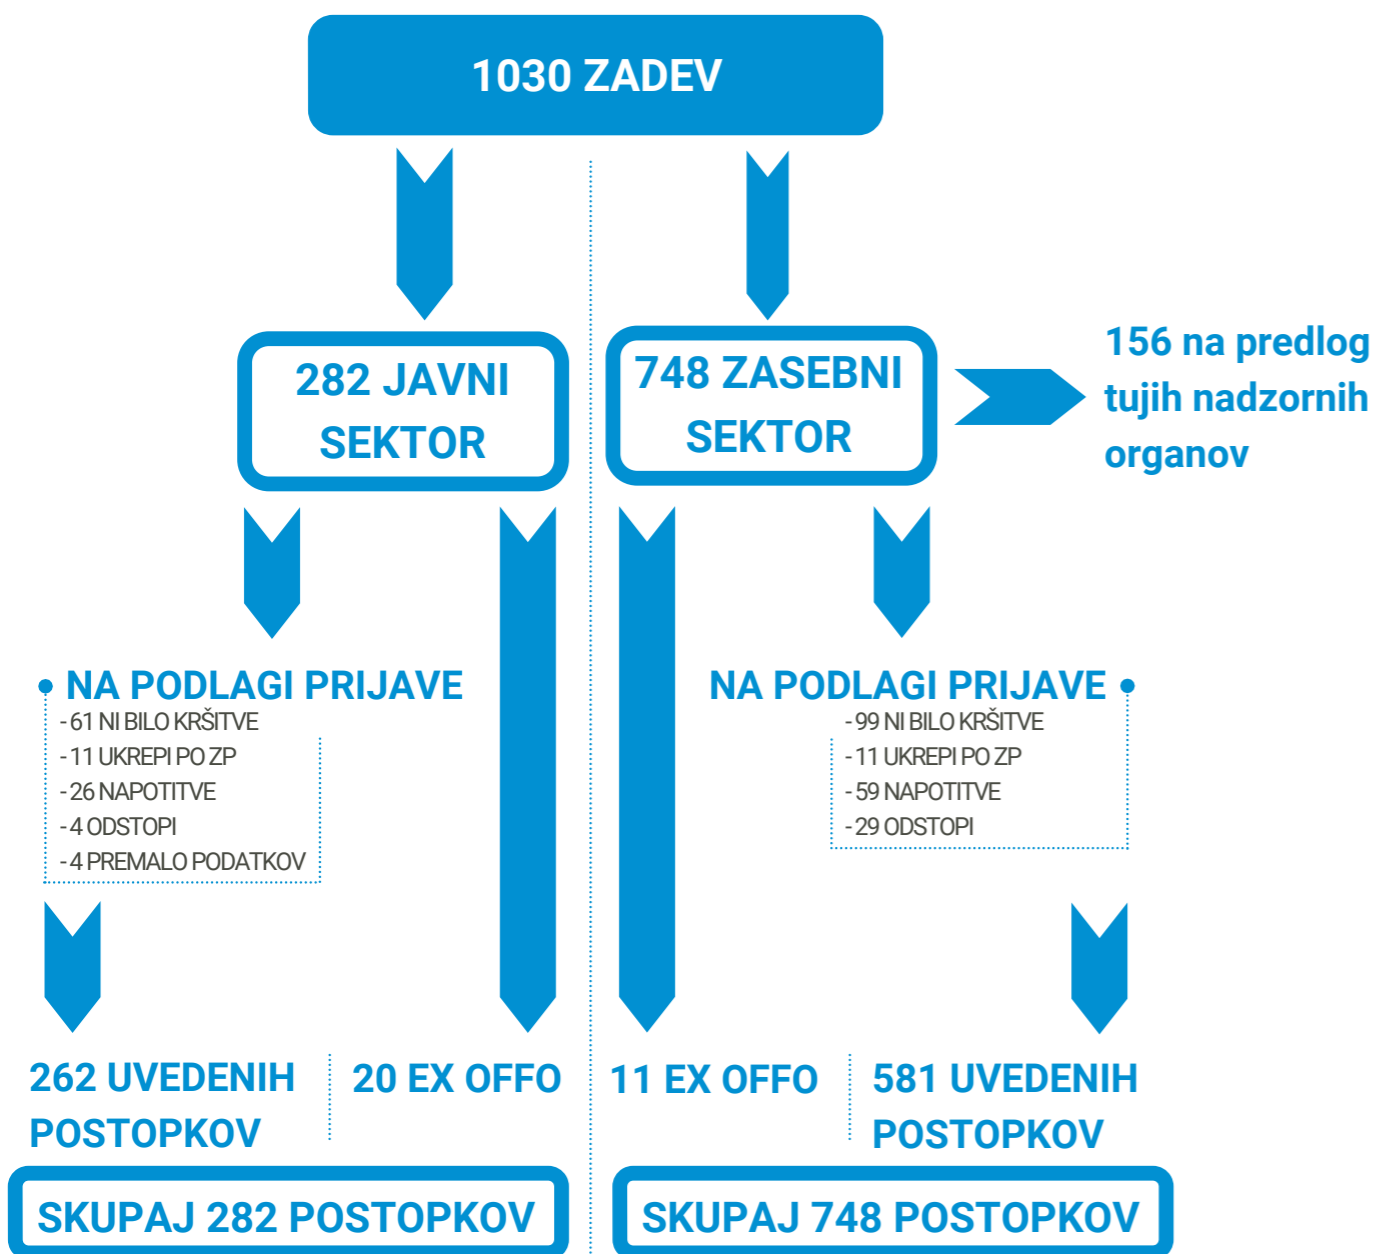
1030 ZADEV

282 JAVNI SEKTOR

748 ZASEBNI SEKTOR

156 na predlog tujih nadzornih organov

NA PODLAGI PRIJAVE
- 61 NI BILO KRŠITVE
- 11 UKREPI PO ZP
- 26 NAPOTITVE
- 4 ODSTOPI
- 4 PREMALO PODATKOV

NA PODLAGI PRIJAVE
- 99 NI BILO KRŠITVE
- 11 UKREPI PO ZP
- 59 NAPOTITVE
- 29 ODSTOPI

262 UVEDENIH POSTOPKOV

20 EX OFFO

11 EX OFFO

581 UVEDENIH POSTOPKOV

SKUPAJ 282 POSTOPKOV

SKUPAJ 748 POSTOPKOV